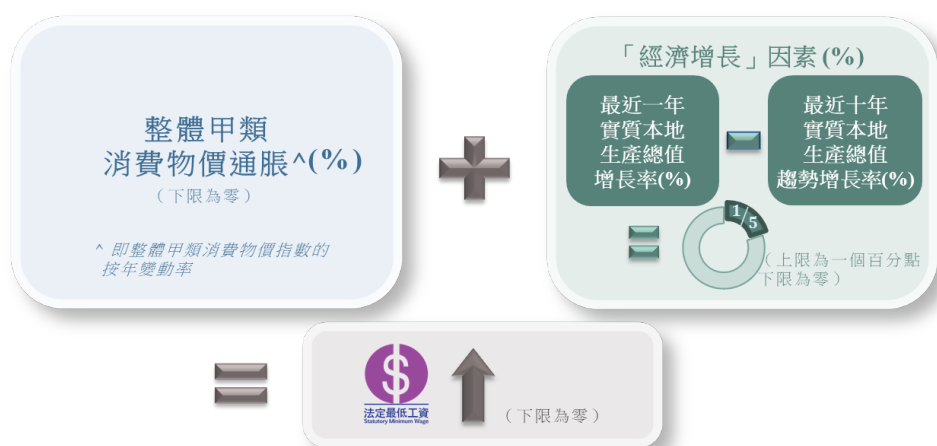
整體甲類
消費物價通脹^(%)
（下限為零）

^ 即整體甲類消費物價指數的按年變動率

「經濟增長」因素 (%)

最近一年
實質本地
生產總值
增長率(%)

最近十年
實質本地
生產總值
趨勢增長率(%)

1/5

（上限為一個百分點
下限為零）

$
法定最低工資
Statutory Minimum Wage

（下限為零）